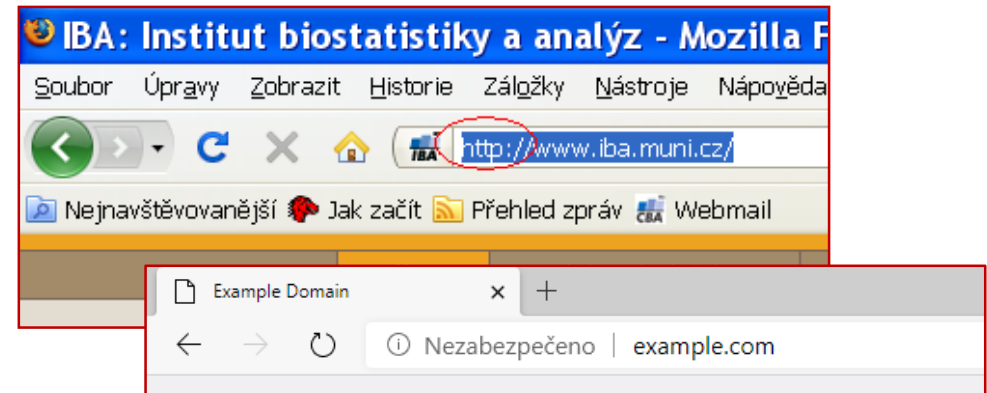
IBA: Institut biostatistiky a analýz - Mozilla F

Soubor Úpravy Zobrazit Historie Záložky Nástroje Nápověda

IBA http://www.iba.muni.cz/

Nejnavštěvovanější Jak začít Přehled zpráv CBA Webmail

Example Domain ×

+

Nezabezpečeno | example.com